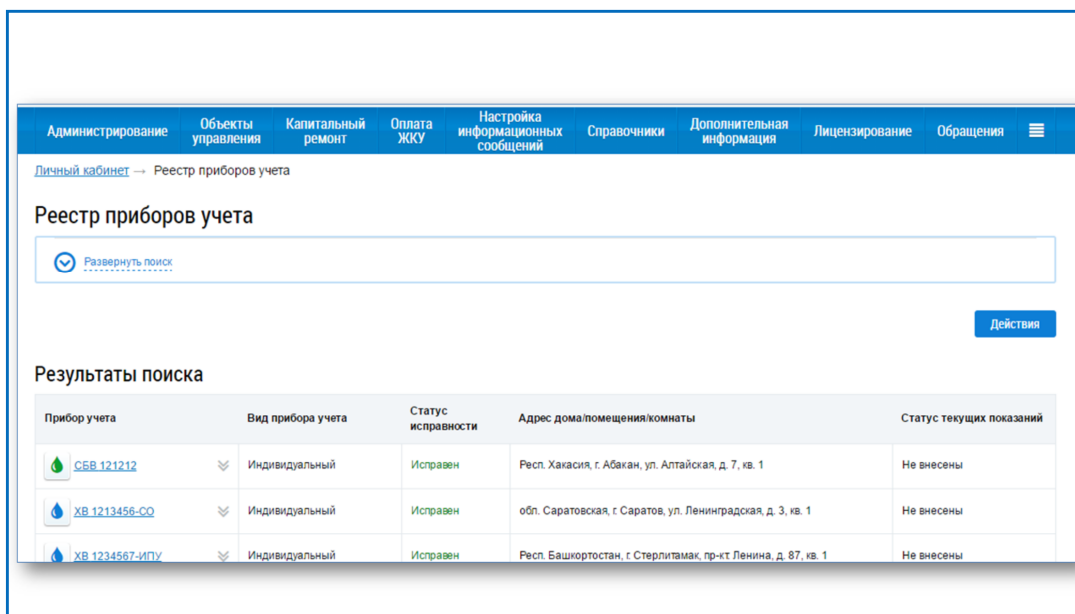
Администрирование | Объекты управления | Капитальный ремонт | Оплата ЖКУ | Настройка информационных сообщений | Справочники | Дополнительная информация | Лицензирование | Обращения

Личный кабинет → Реестр приборов учета

Реестр приборов учета

Развернуть поиск

Действия

Результаты поиска

| Прибор учета | Вид прибора учета | Статус исправности | Адрес дома/помещения/комнаты | Статус текущих показаний |
|---|---|---|---|---|
| СБВ 121212 | Индивидуальный | Исправен | Респ. Хакасия, г. Абакан, ул. Алтайская, д. 7, кв. 1 | Не внесены |
| ХВ 1213456-СО | Индивидуальный | Исправен | обл. Саратовская, г. Саратов, ул. Ленинградская, д. 3, кв. 1 | Не внесены |
| ХВ 1234567-ИПУ | Индивидуальный | Исправен | Респ. Башкортостан, г. Стерлитамак, пр-кт. Ленина, д. 87, кв. 1 | Не внесены |